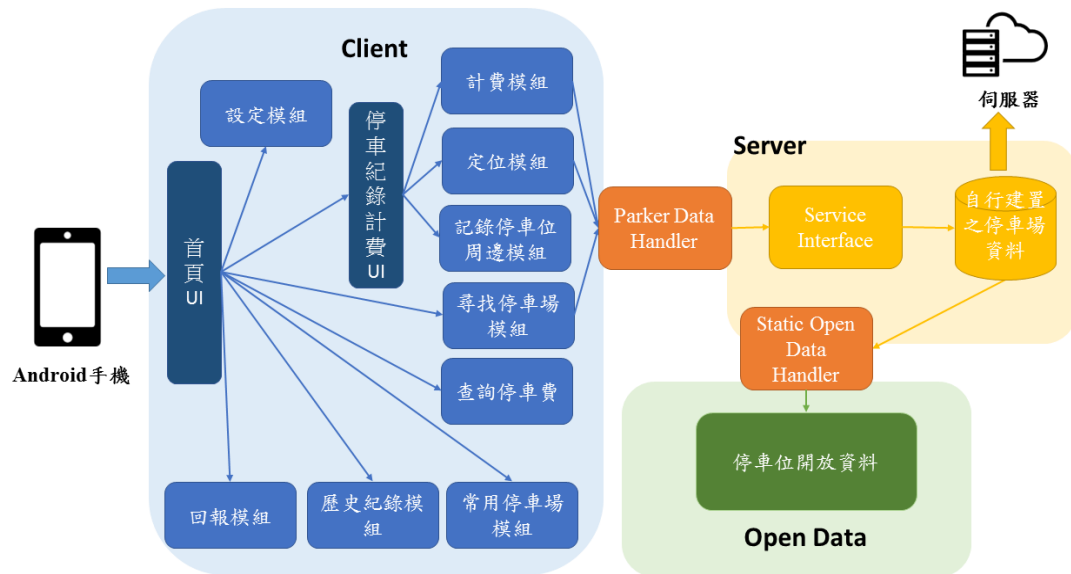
Client

設定模組

首頁UI

停車紀錄計費UI

計費模組

定位模組

記錄停車位周邊模組

尋找停車場模組

查詢停車費

回報模組

歷史紀錄模組

常用停車場模組

Android手機

Server

Parker Data Handler

Service Interface

自行建置之停車場資料

伺服器

Static Open Data Handler

停車位開放資料

Open Data